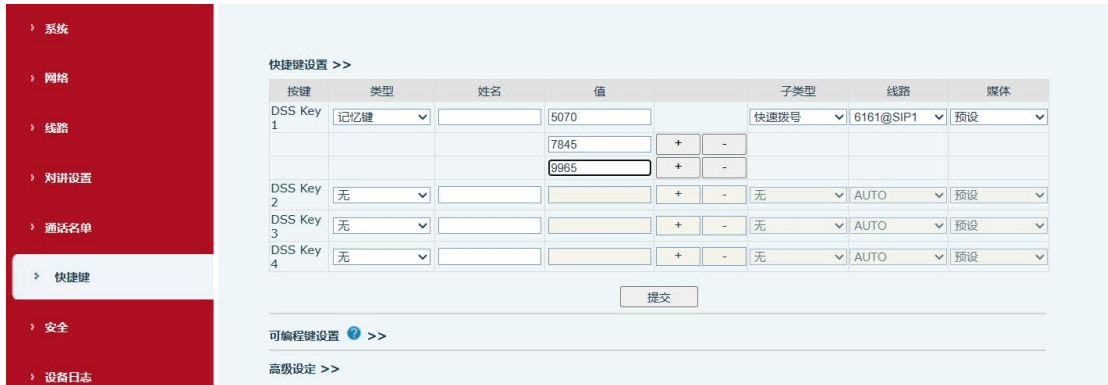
› 系统

› 网络

› 线路

› 对讲设置

› 通话名单

› 快捷键

› 安全

› 设备日志

快捷键设置 >>

| 按键 | 类型 | 姓名 | 值 | | | 子类型 | 线路 | 媒体 |
|---|---|---|---|---|---|---|---|---|
| DSS Key 1 | 记忆键 | | 5070 | | | 快速拨号 | 6161@SIP1 | 预设 |
| | | | 7845 | + | - | | | |
| | | | 9965 | + | - | | | |
| DSS Key 2 | 无 | | | + | - | 无 | AUTO | 预设 |
| DSS Key 3 | 无 | | | + | - | 无 | AUTO | 预设 |
| DSS Key 4 | 无 | | | + | - | 无 | AUTO | 预设 |

提交

可编程键设置 >>

高级设定 >>